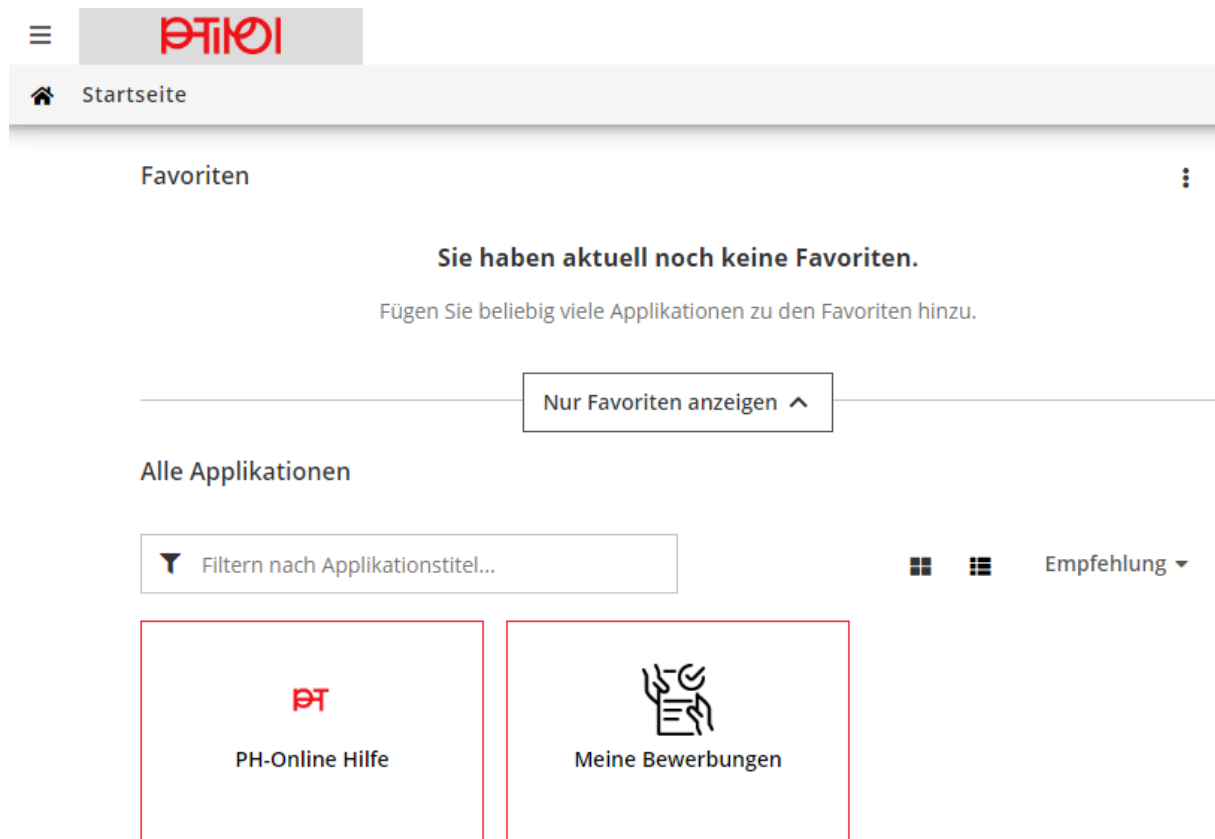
PHTIROL

Startseite

Favoriten

Sie haben aktuell noch keine Favoriten.

Fügen Sie beliebig viele Applikationen zu den Favoriten hinzu.

Nur Favoriten anzeigen

Alle Applikationen

Filtern nach Applikationstitel...

Empfehlung

PT

PH-Online Hilfe

Meine Bewerbungen